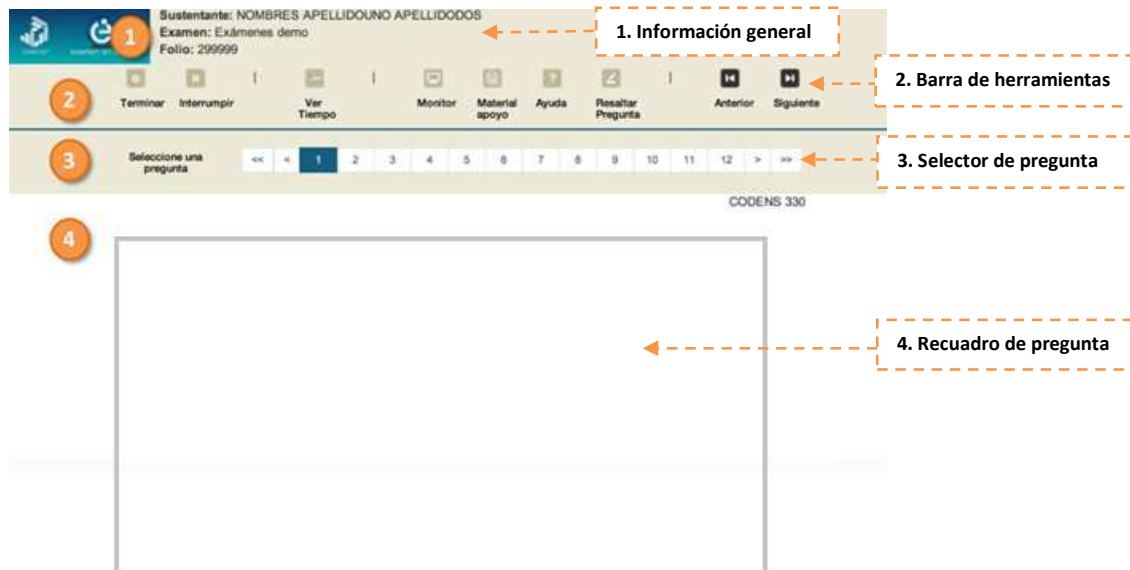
1

Sustentante: NOMBRES APELLIDOUNO APELLIDODOS
Examen: Exámenes demo
Folio: 299999

1. Información general

2

Terminar Interrumpir Ver Tiempo Monitor Material apoyo Ayuda Resaltar Pregunta Anterior Siguiente

2. Barra de herramientas

3

Seleccione una pregunta

| << | < | 1 | 2 | 3 | 4 | 5 | 6 | 7 | 8 | 9 | 10 | 11 | 12 | > | >> |
|---|---|---|---|---|---|---|---|---|---|---|---|---|---|---|---|

3. Selector de pregunta

CODENS 330

4

4. Recuadro de pregunta